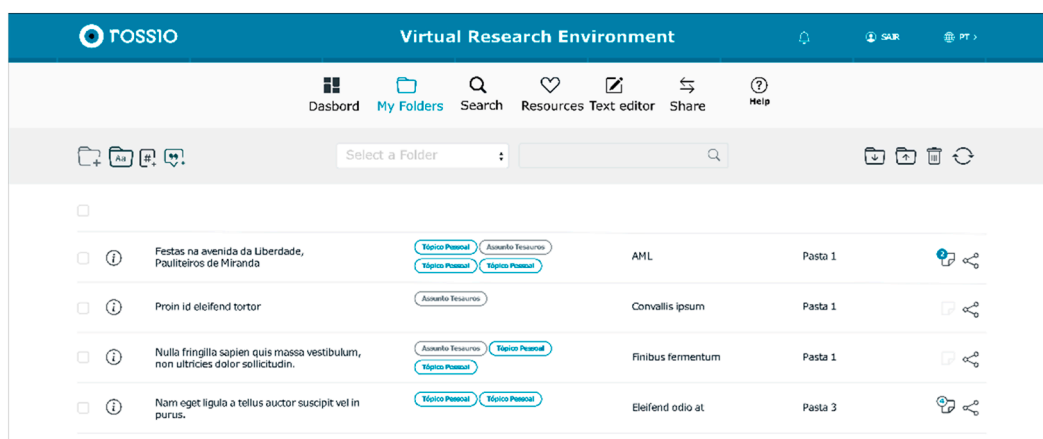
rossio

Virtual Research Environment

SAIR

PT >

Dasbord My Folders Search Resources Text editor Share Help

All

Select a Folder

| | | | | | |
|---|---|---|---|---|---|
| Festas na avenida da Liberdade, Pauliteiros de Miranda | Tópico Pessoal Assunto Tesauros Tópico Pessoal Tópico Pessoal | AML | Pasta 1 | 2 |
| Proin id eleifend tortor | Assunto Tesauros | Convallis ipsum | Pasta 1 | |
| Nulla fringilla sapien quis massa vestibulum, non ultricies dolor sollicitudin. | Assunto Tesauros Tópico Pessoal Tópico Pessoal | Finibus fermentum | Pasta 1 | |
| Nam eget ligula a tellus auctor suscipit vel in purus. | Tópico Pessoal Tópico Pessoal | Eleifend odio at | Pasta 3 | 6 |